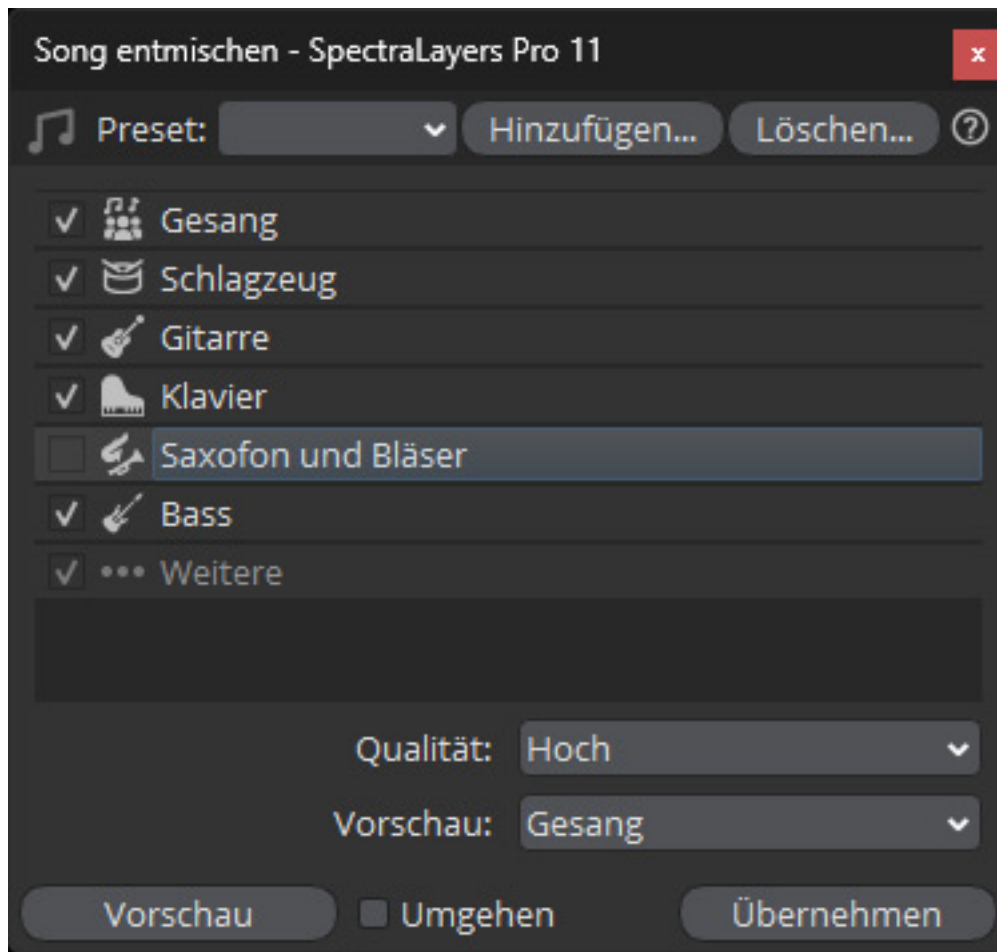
Song entmischen - SpectraLayers Pro 11

x

Preset:

Hinzufügen...

Löschen...

?

✓ Gesang

✓ Schlagzeug

✓ Gitarre

✓ Klavier

Saxofon und Bläser

✓ Bass

✓ ••• Weitere

Qualität: Hoch

Vorschau: Gesang

Vorschau

Umgehen

Übernehmen